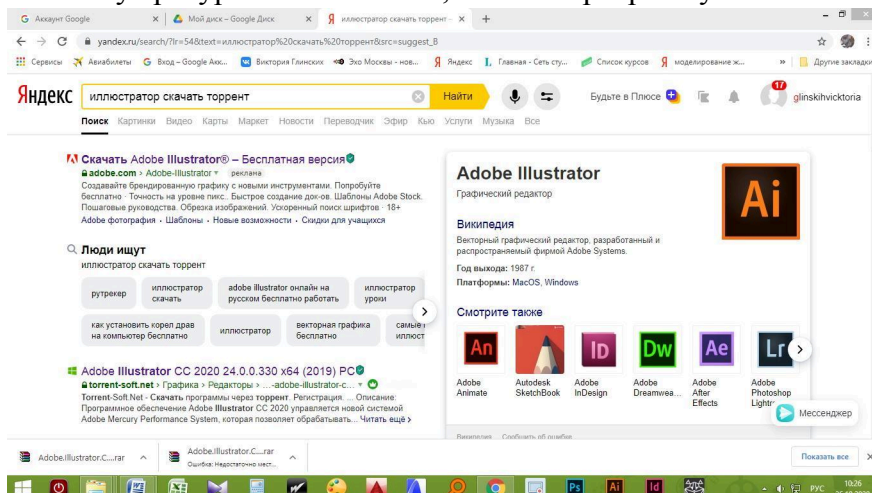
G Аккаунт Google × Мой диск – Google Диск × Я иллюстратор скачать торрент – × +

yandex.ru/search/?lr=54&text=иллюстратор%20скачать%20торрент&src=suggest_B

Сервисы Авиабилеты G Вход – Google Акк... Виктория Глинских Эхо Москвы - нов... Яндекс Главная - Сеть сту... Список курсов моделирование ж... » Другие закладки

Яндекс иллюстратор скачать торрент Найти Будьте в Плюсе 17 glinskihvicktoria

Поиск Картинки Видео Карты Маркет Новости Переводчик Эфир Кью Услуги Музыка Все

Скачать Adobe Illustrator® – Бесплатная версия
adobe.com › Adobe-Illustrator реклама
Создавайте брендированную графику с новыми инструментами. Попробуйте бесплатно · Точность на уровне пикс.. Быстрое создание док-ов. Шаблоны Adobe Stock. Пошаговые руководства. Обрезка изображений. Ускоренный поиск шрифтов · 18+
Adobe фотография · Шаблоны · Новые возможности · Скидки для учащихся

Люди ищут
иллюстратор скачать торрент

рутрекер | иллюстратор скачать | adobe illustrator онлайн на русском бесплатно работать | иллюстратор уроки
как установить корел драв на компьютер бесплатно | иллюстратор | векторная графика бесплатно | самые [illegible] иллюст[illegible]

Adobe Illustrator CC 2020 24.0.0.330 x64 (2019) PC
torrent-soft.net › Графика › Редакторы › ...-adobe-illustrator-c...
Torrent-Soft.Net - Скачать программы через торрент. Регистрация. ... Описание: Программное обеспечение Adobe Illustrator CC 2020 управляется новой системой Adobe Mercury Performance System, которая позволяет обрабатывать... Читать ещё ›

Adobe Illustrator
Графический редактор

Ai

Википедия
Векторный графический редактор, разработанный и распространяемый фирмой Adobe Systems.
Год выхода: 1987 г.
Платформы: MacOS, Windows

Смотрите также
An | ID | Dw | Ae | Lr
Adobe Animate | Autodesk SketchBook | Adobe InDesign | Adobe Dreamwea... | Adobe After Effects | Adobe Photoshop Lightr...

Википедия Сообщить об ошибке

Мессенджер

Adobe.Illustrator.C....rar | Adobe.Illustrator.C....rar Ошибка: Недостаточно мест... | Показать все

Ps Ai Id РУС 10:26 25.10.2020